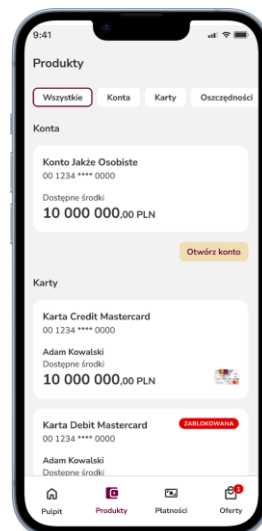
9:41

Produkty

Wszystkie
Konta
Karty
Oszczędności

Konta

Konto Jakże Osobiste
00 1234 **** 0000

Dostępne środki
10 000 000,00 PLN

Otwórz konto

Karty

Karta Credit Mastercard
00 1234 **** 0000

Adam Kowalski
Dostępne środki
10 000 000,00 PLN

Karta Debit Mastercard
ZABLOKOWANA
00 1234 **** 0000

Adam Kowalski
Dostępne środki

Pulpit
Produkty
Płatności
Oferty